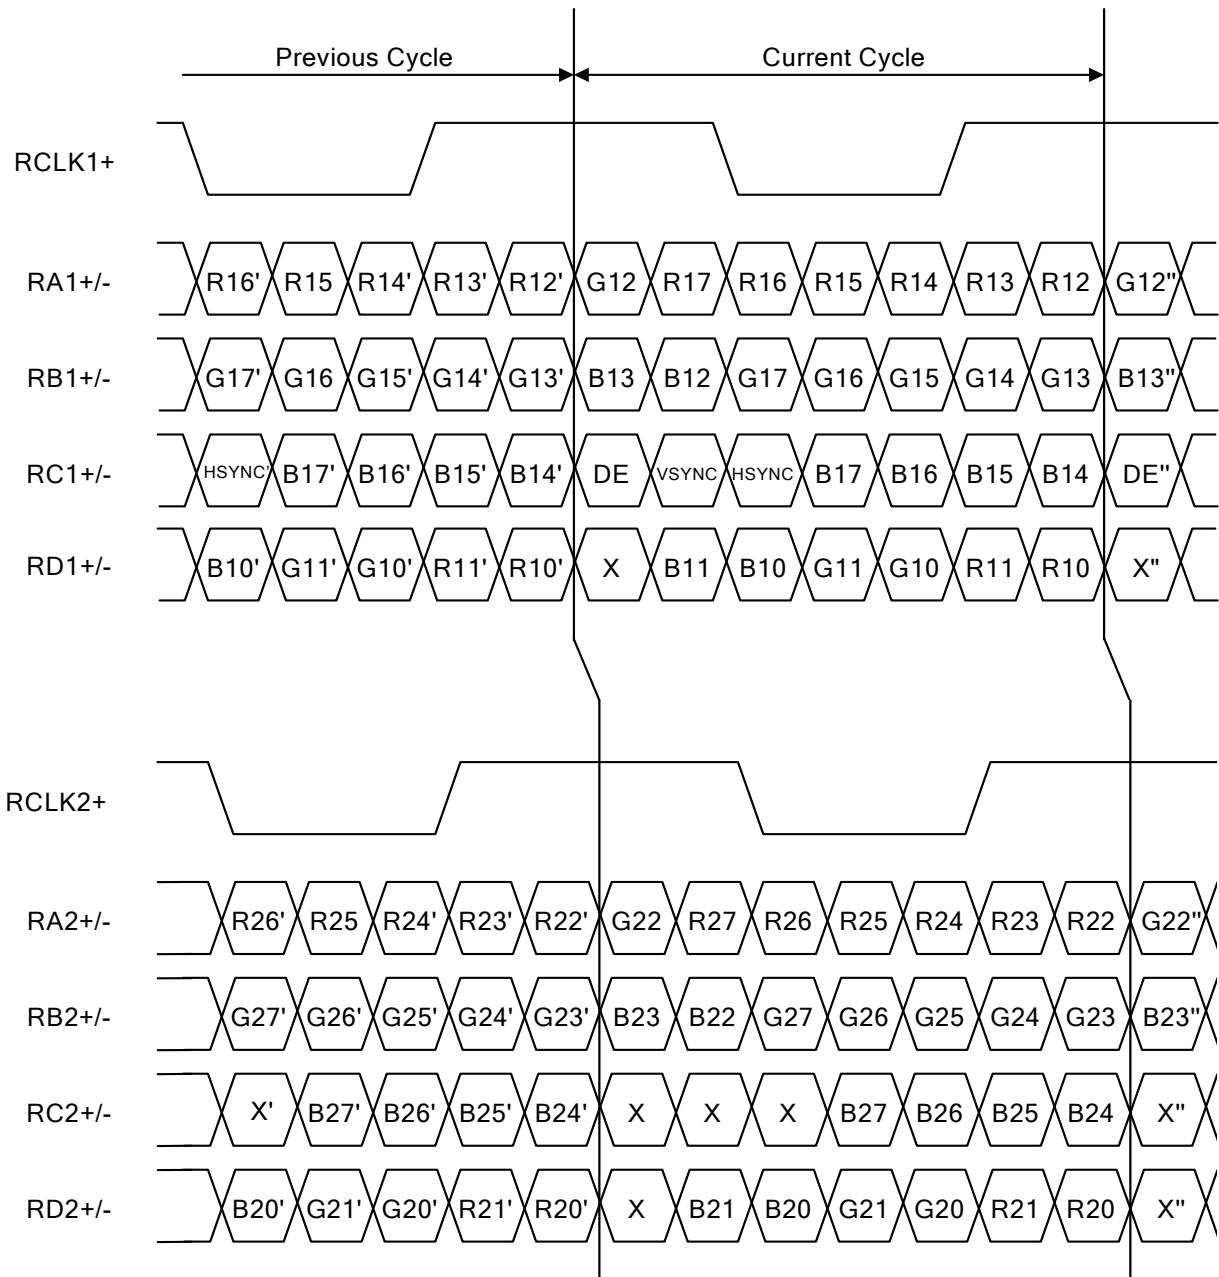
Previous Cycle

Current Cycle

RCLK1+

RA1+/-
R16'
R15
R14'
R13'
R12'
G12
R17
R16
R15
R14
R13
R12
G12"

RB1+/-
G17'
G16
G15'
G14'
G13'
B13
B12
G17
G16
G15
G14
G13
B13"

RC1+/-
HSYNC'
B17'
B16'
B15'
B14'
DE
VSYNC
HSYNC
B17
B16
B15
B14
DE"

RD1+/-
B10'
G11'
G10'
R11'
R10'
X
B11
B10
G11
G10
R11
R10
X"

RCLK2+

RA2+/-
R26'
R25
R24'
R23'
R22'
G22
R27
R26
R25
R24
R23
R22
G22"

RB2+/-
G27'
G26'
G25'
G24'
G23'
B23
B22
G27
G26
G25
G24
G23
B23"

RC2+/-
X'
B27'
B26'
B25'
B24'
X
X
X
B27
B26
B25
B24
X"

RD2+/-
B20'
G21'
G20'
R21'
R20'
X
B21
B20
G21
G20
R21
R20
X"